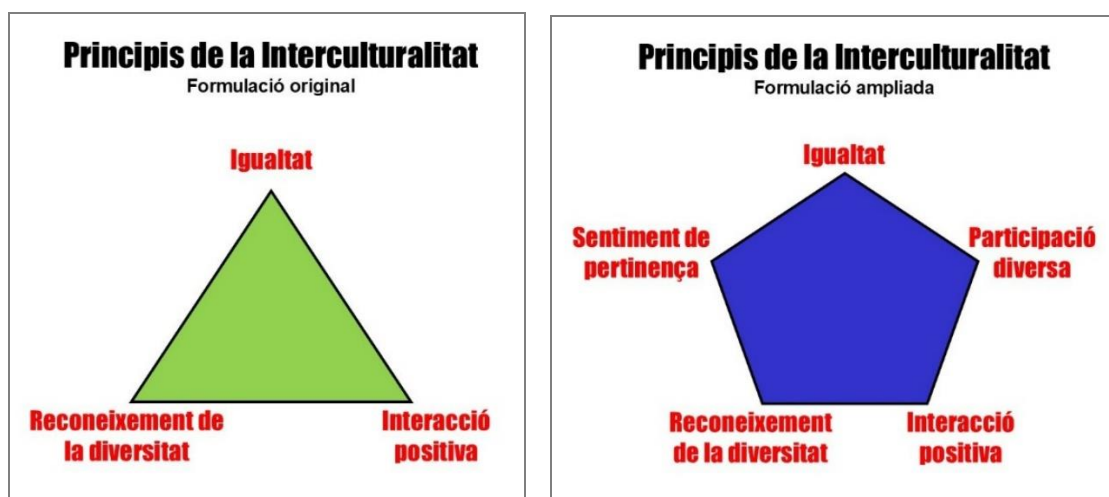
Principis de la Interculturalitat
Formulació original

Igualtat

Reconeixement de la diversitat

Interacció positiva

Principis de la Interculturalitat
Formulació ampliada

Igualtat

Sentiment de pertinença

Participació diversa

Reconeixement de la diversitat

Interacció positiva